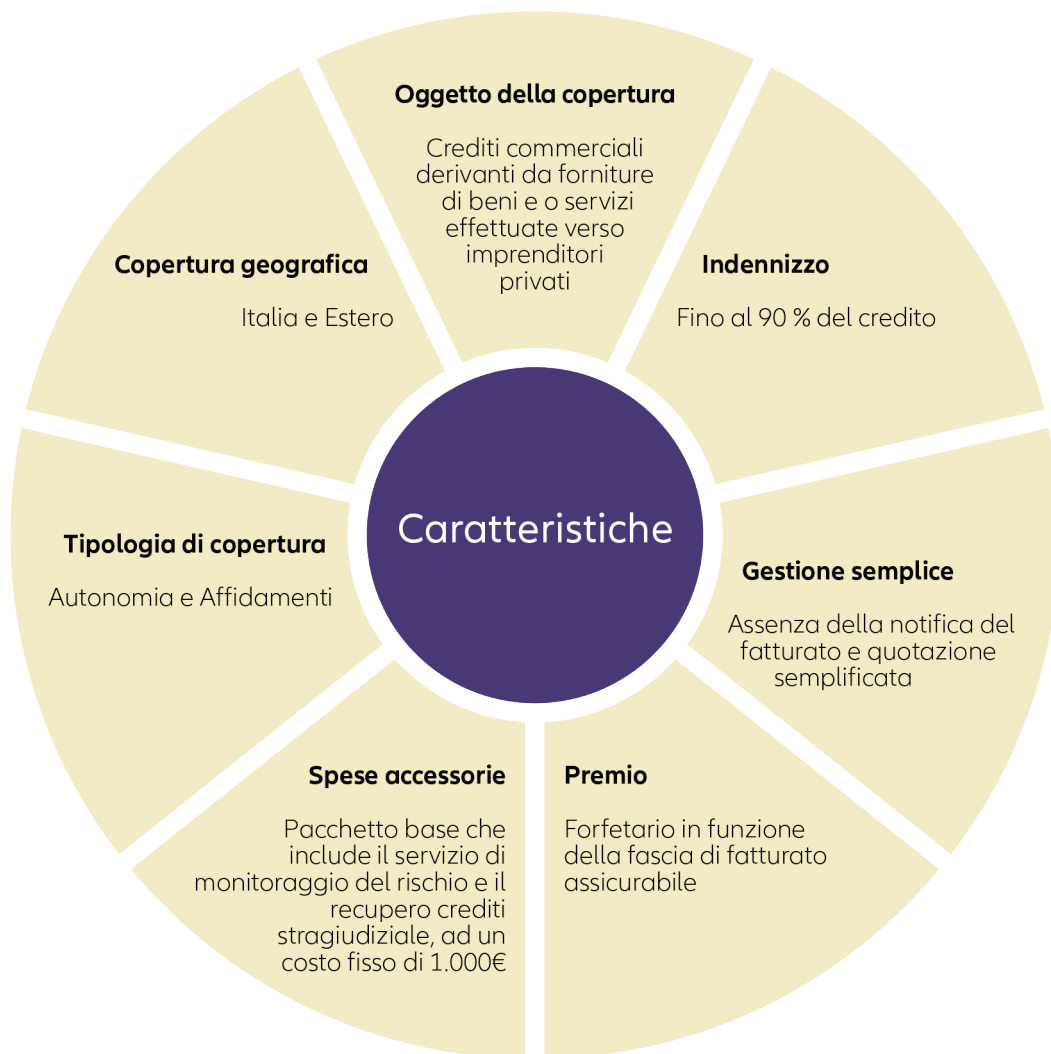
Oggetto della copertura

Crediti commerciali derivanti da forniture di beni e o servizi effettuate verso imprenditori privati

Copertura geografica

Italia e Estero

Indennizzo

Fino al 90 % del credito

Caratteristiche

Tipologia di copertura

Autonomia e Affidamenti

Gestione semplice

Assenza della notifica del fatturato e quotazione semplificata

Spese accessorie

Pacchetto base che include il servizio di monitoraggio del rischio e il recupero crediti stragiudiziale, ad un costo fisso di 1.000€

Premio

Forfetario in funzione della fascia di fatturato assicurabile